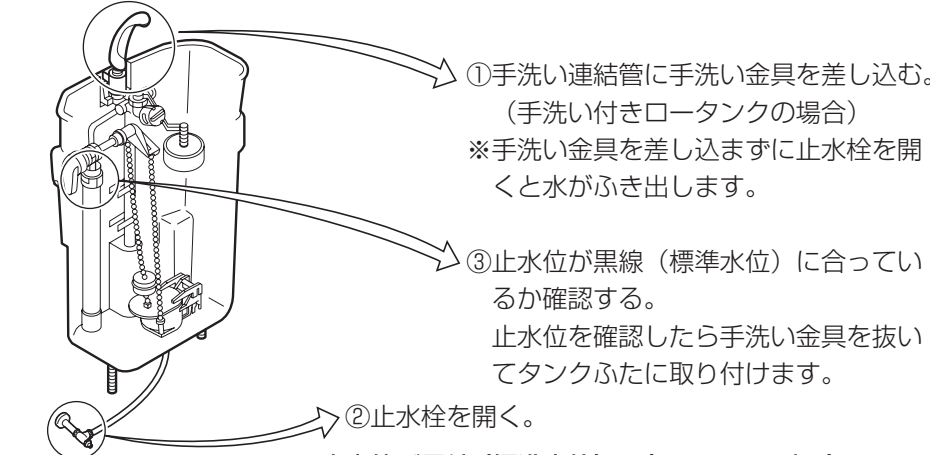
①手洗い連結管に手洗い金具を差し込む。
（手洗い付きロータンクの場合）
※手洗い金具を差し込まずに止水栓を開くと水がふき出します。

③止水位が黒線（標準水位）に合っているか確認する。
止水位を確認したら手洗い金具を抜いてタンクふたに取り付けます。

②止水栓を開く。

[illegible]